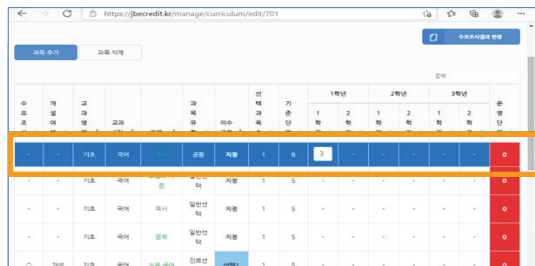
https://jbecredit.kr/manage/curriculum/edit/701

과목 추가 과목 삭제

수요조사결과 반영

검색

| 수요조사 | 개설여부 | 교과영역 | 교과(군) | 과목 | 과목유형 | 이수구분 | 선택과목수 | 기준단위 | 1학년 1학기 | 1학년 2학기 | 2학년 1학기 | 2학년 2학기 | 3학년 1학기 | 3학년 2학기 | 운영단위 |
|---|---|---|---|---|---|---|---|---|---|---|---|---|---|---|---|
| - | - | 기초 | 국어 | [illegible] | 공통 | 지정 | 1 | 8 | 3 | - | - | - | - | - | 0 |
| - | - | 기초 | 국어 | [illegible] | 일반선택 | 지정 | 1 | 5 | - | - | - | - | - | - | 0 |
| - | - | 기초 | 국어 | 독서 | 일반선택 | 지정 | 1 | 5 | - | - | - | - | - | - | 0 |
| - | - | 기초 | 국어 | 문학 | 일반선택 | 지정 | 1 | 5 | - | - | - | - | - | - | 0 |
| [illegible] | 개설 | 기초 | 국어 | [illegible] | 진로선 | 선택 | 1 | 5 | - | - | - | - | - | - | 0 |